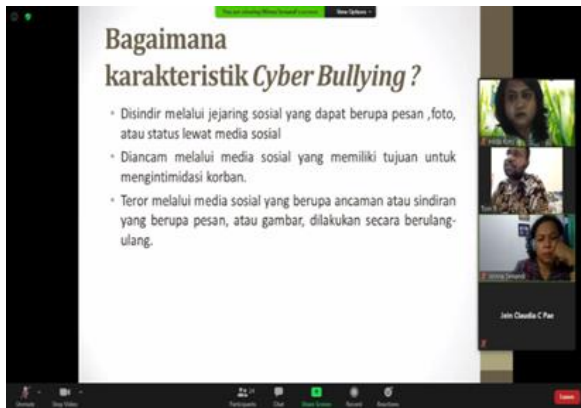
You are viewing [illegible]'s screen View Options

Bagaimana karakteristik *Cyber Bullying* ?

• Disindir melalui jejaring sosial yang dapat berupa pesan ,foto, atau status lewat media sosial

• Diancam melalui media sosial yang memiliki tujuan untuk mengintimidasi korban.

• Teror melalui media sosial yang berupa ancaman atau sindiran yang berupa pesan, atau gambar, dilakukan secara berulang-ulang.

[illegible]

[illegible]

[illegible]

Jein Claudia C Pae

Unmute Stop Video Participants Chat Share Screen Record Reactions Leave